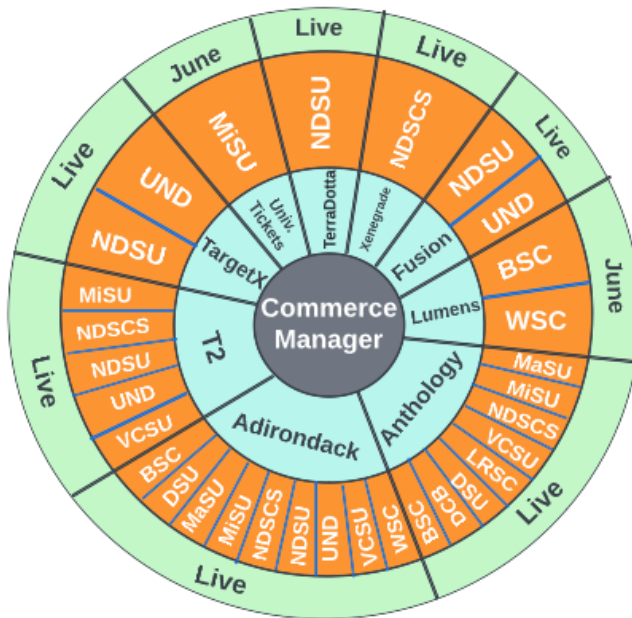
Commerce Manager

Live
NDSU
TerraDotta

Live
NDSCS
Xenegrade

Live
NDSU
UND
Fusion

June
BSC
WSC
Lumens

Live
MaSU
MiSU
NDSCS
VCSU
LRSC
DSU
DCB
BSC
Anthology

Live
WSC
VCSU
UND
NDSU
NDSCS
MiSU
MaSU
DSU
BSC
Adirondack

Live
MiSU
NDSCS
NDSU
UND
VCSU
T2

Live
UND
NDSU
TargetX

June
MiSU
Univ. Tickets